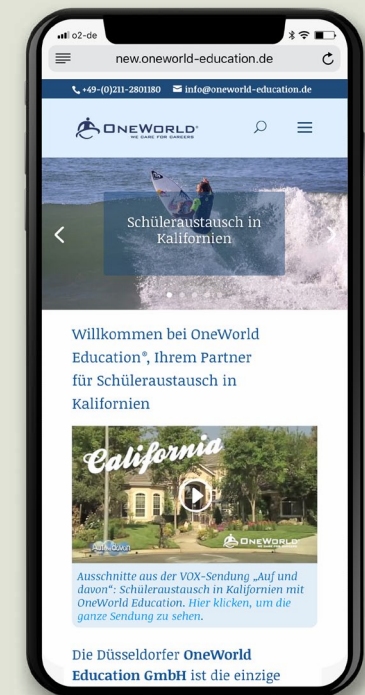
o2-de

new.oneworld-education.de

+49-(0)211-2801180 info@oneworld-education.de

ONEWORLD
WE CARE FOR CAREERS

Schüleraustausch in Kalifornien

Willkommen bei OneWorld Education®, Ihrem Partner für Schüleraustausch in Kalifornien

California

ONEWORLD

Ausschnitte aus der VOX-Sendung „Auf und davon“: Schüleraustausch in Kalifornien mit OneWorld Education. Hier klicken, um die ganze Sendung zu sehen.

Die Düsseldorfer OneWorld Education GmbH ist die einzige